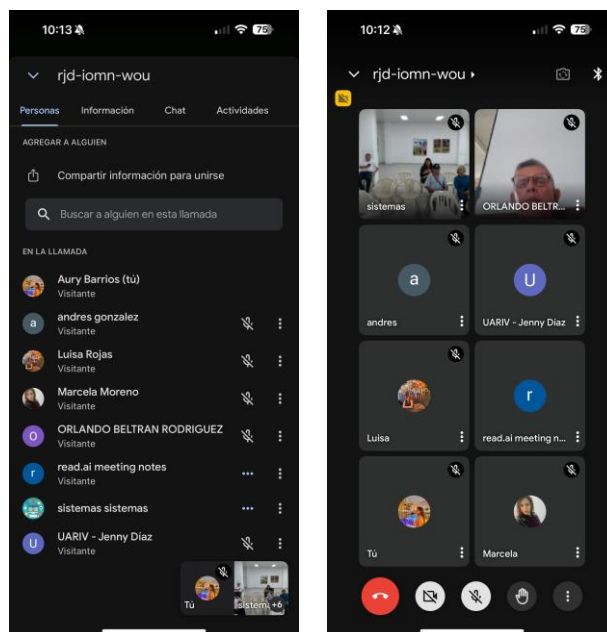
10:13 75

rjd-iomn-wou

Personas Información Chat Actividades

AGREGAR A ALGUIEN

Compartir información para unirse

Buscar a alguien en esta llamada

EN LA LLAMADA

Aury Barrios (tú)
Visitante

a andres gonzalez
Visitante

Luisa Rojas
Visitante

Marcela Moreno
Visitante

O ORLANDO BELTRAN RODRIGUEZ
Visitante

r read.ai meeting notes
Visitante

sistemas sistemas

U UARIV - Jenny Díaz
Visitante

Tú sistem +6

10:12 75

rjd-iomn-wou

sistemas

ORLANDO BELTR...

a
andres

U
UARIV - Jenny Díaz

Luisa

r
read.ai meeting n...

Tú

Marcela